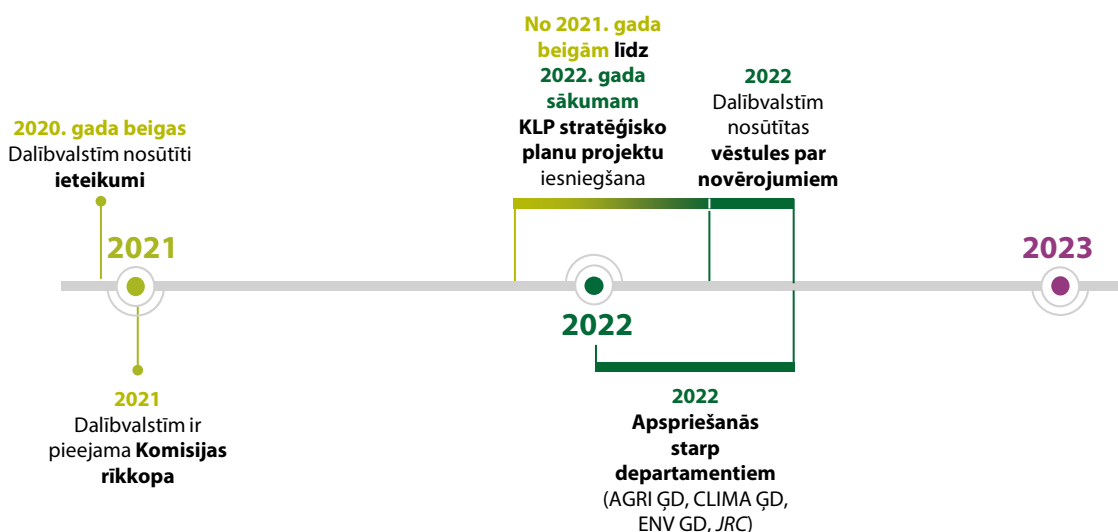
2020. gada beigas
Dalībvalstīm nosūtīti **ieteikumi**

2021

2021
Dalībvalstīm ir pieejama **Komisijas rīkkopa**

No 2021. gada beigām līdz 2022. gada sākumam
**KLP stratēģisko plānu projektu** iesniegšana

2022
Dalībvalstīm nosūtītas **vēstules par novērojumiem**

2022

2022
**Apspriešanās starp departamentiem**
(AGRI ĢD, CLIMA ĢD, ENV GD, JRC)

2023